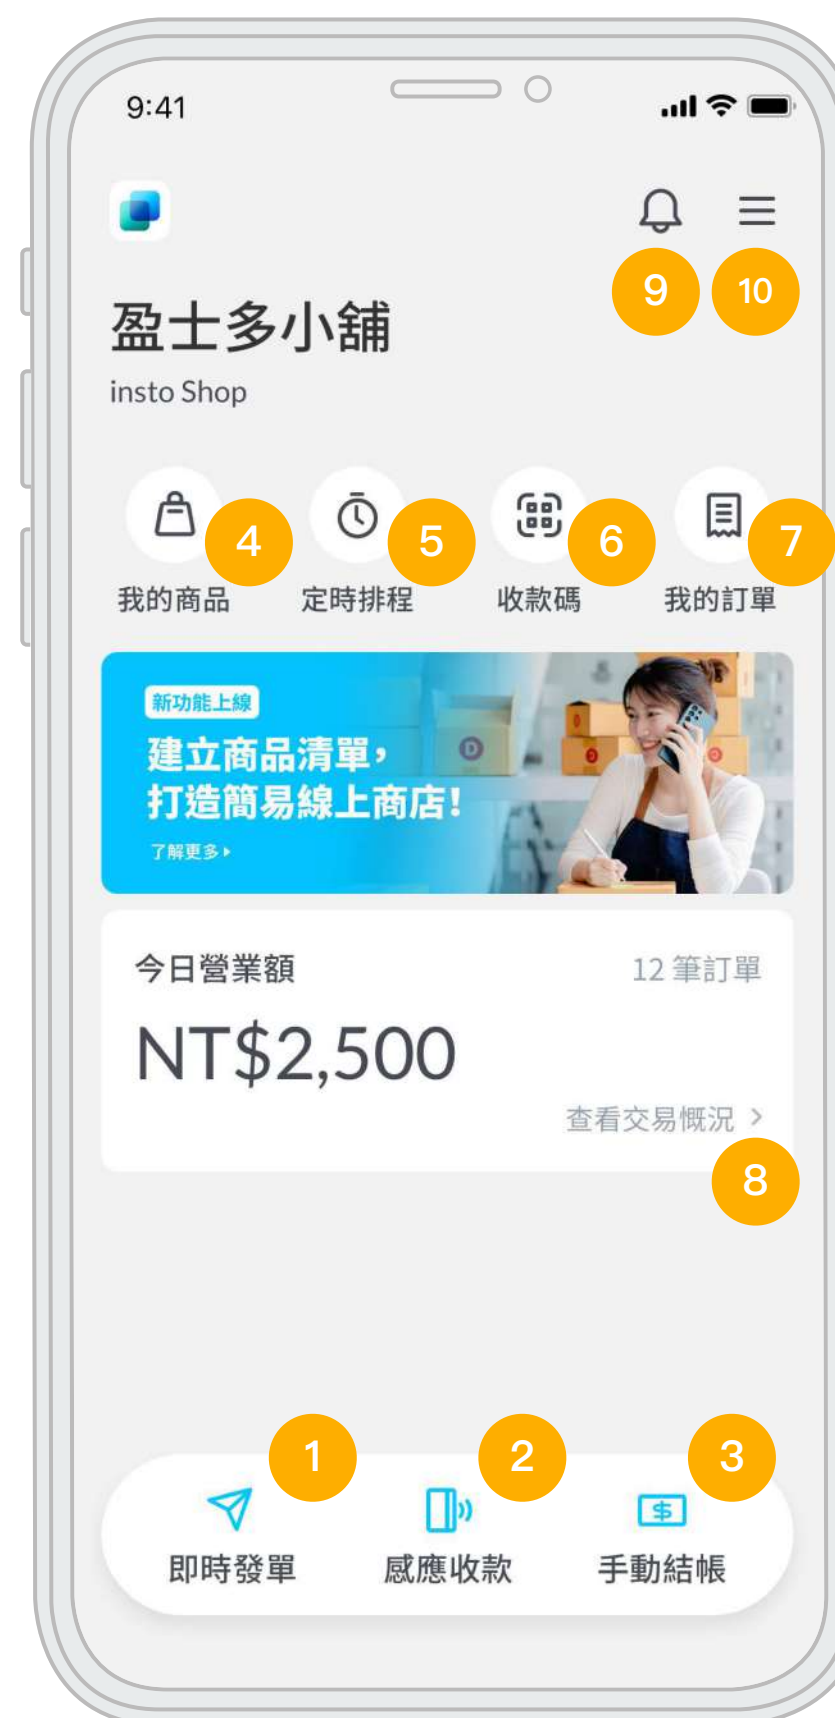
9:41

9 10

盈士多小舖
insto Shop

4 5 6 7

我的商品 定時排程 收款碼 我的訂單

新功能上線
建立商品清單，
打造簡易線上商店！
了解更多 ▸

今日營業額 12 筆訂單
NT$2,500
查看交易概況 >

8

1 2 3

即時發單 感應收款 手動結帳